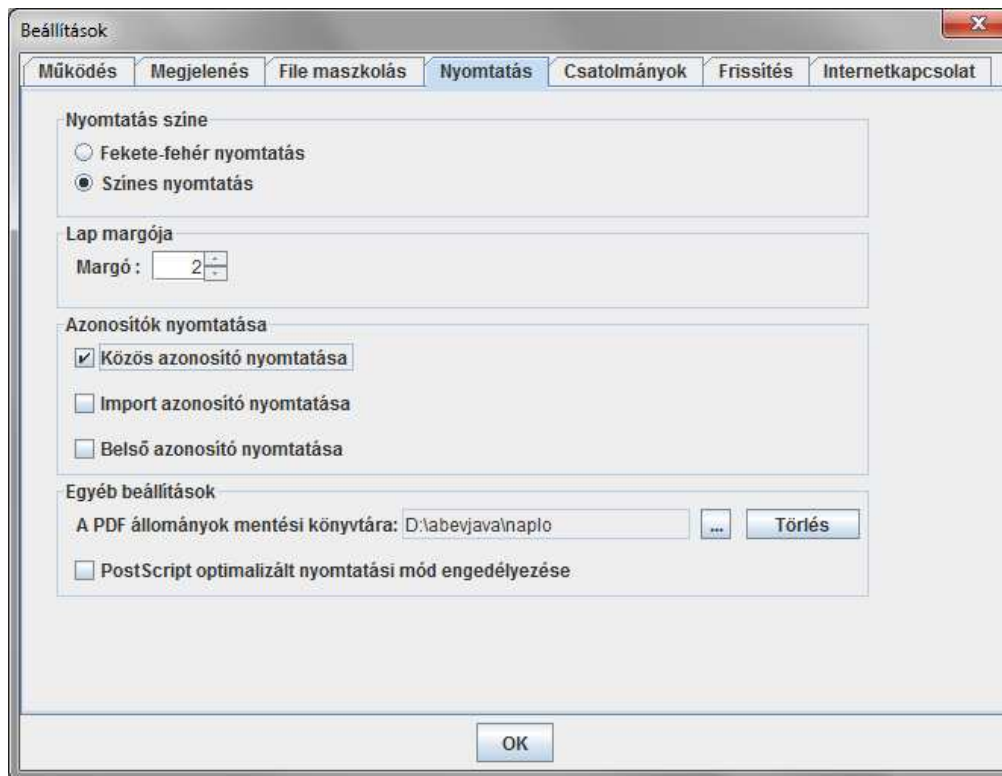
Beállítások

Működés | Megjelenés | File maszkolás | Nyomtatás | Csatolmányok | Frissítés | Internetkapcsolat

Nyomtatás színe
Fekete-fehér nyomtatás
Színes nyomtatás

Lap margója
Margó : 2

Azonosítók nyomtatása
Közös azonosító nyomtatása
Import azonosító nyomtatása
Belső azonosító nyomtatása

Egyéb beállítások
A PDF állományok mentési könyvtára: D:\abevjava\naplo ... Törlés
PostScript optimalizált nyomtatási mód engedélyezése

OK